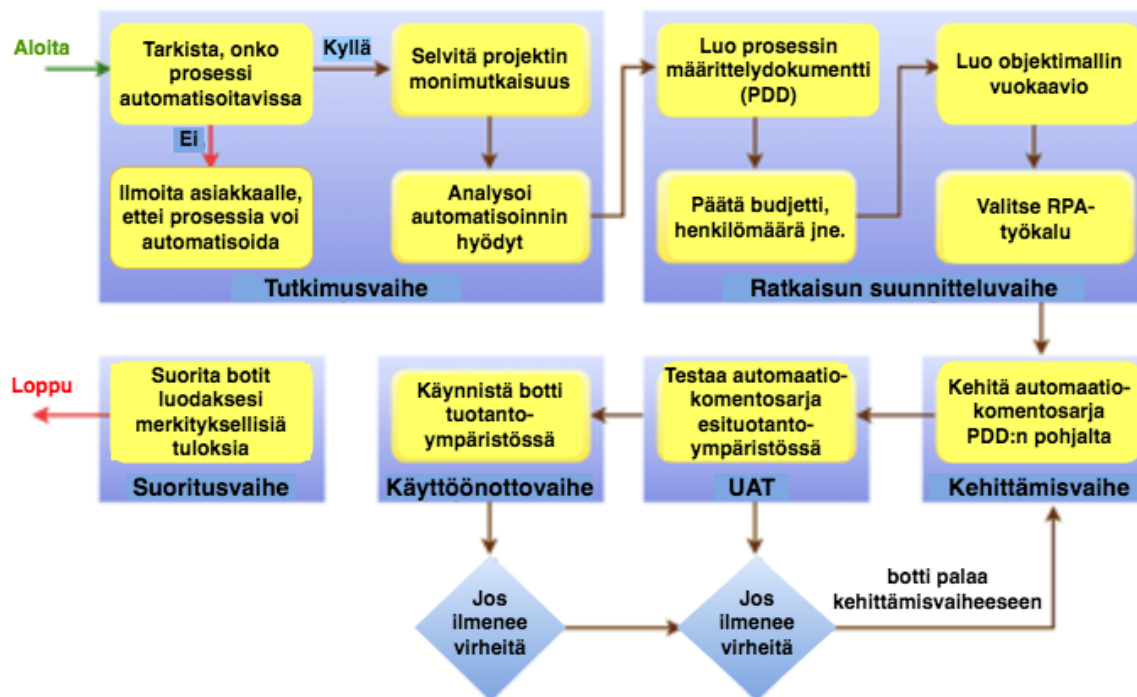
Aloita

Tarkista, onko prosessi automatisoitavissa

Kyllä

Selvitä projektin monimutkaisuus

Ei

Ilmoita asiakkaalle, ettei prosessia voi automatisoida

Analysoi automatisoinnin hyödyt

Tutkimusvaihe

Luo prosessin määrittelydokumentti (PDD)

Päätä budjetti, henkilömäärä jne.

Luo objektimallin vuokaavio

Valitse RPA-työkalu

Ratkaisun suunnitteluvaihe

Loppu

Suorita botit luodaksesi merkityksellisiä tuloksia

Suoritusvaihe

Käynnistä botti tuotanto-ympäristössä

Käyttöönottovaihe

Testaa automaatio-komentosarja esituotanto-ympäristössä

UAT

Kehitä automaatio-komentosarja PDD:n pohjalta

Kehittämisvaihe

Jos ilmenee virheitä

Jos ilmenee virheitä

botti palaa kehittämisvaiheeseen